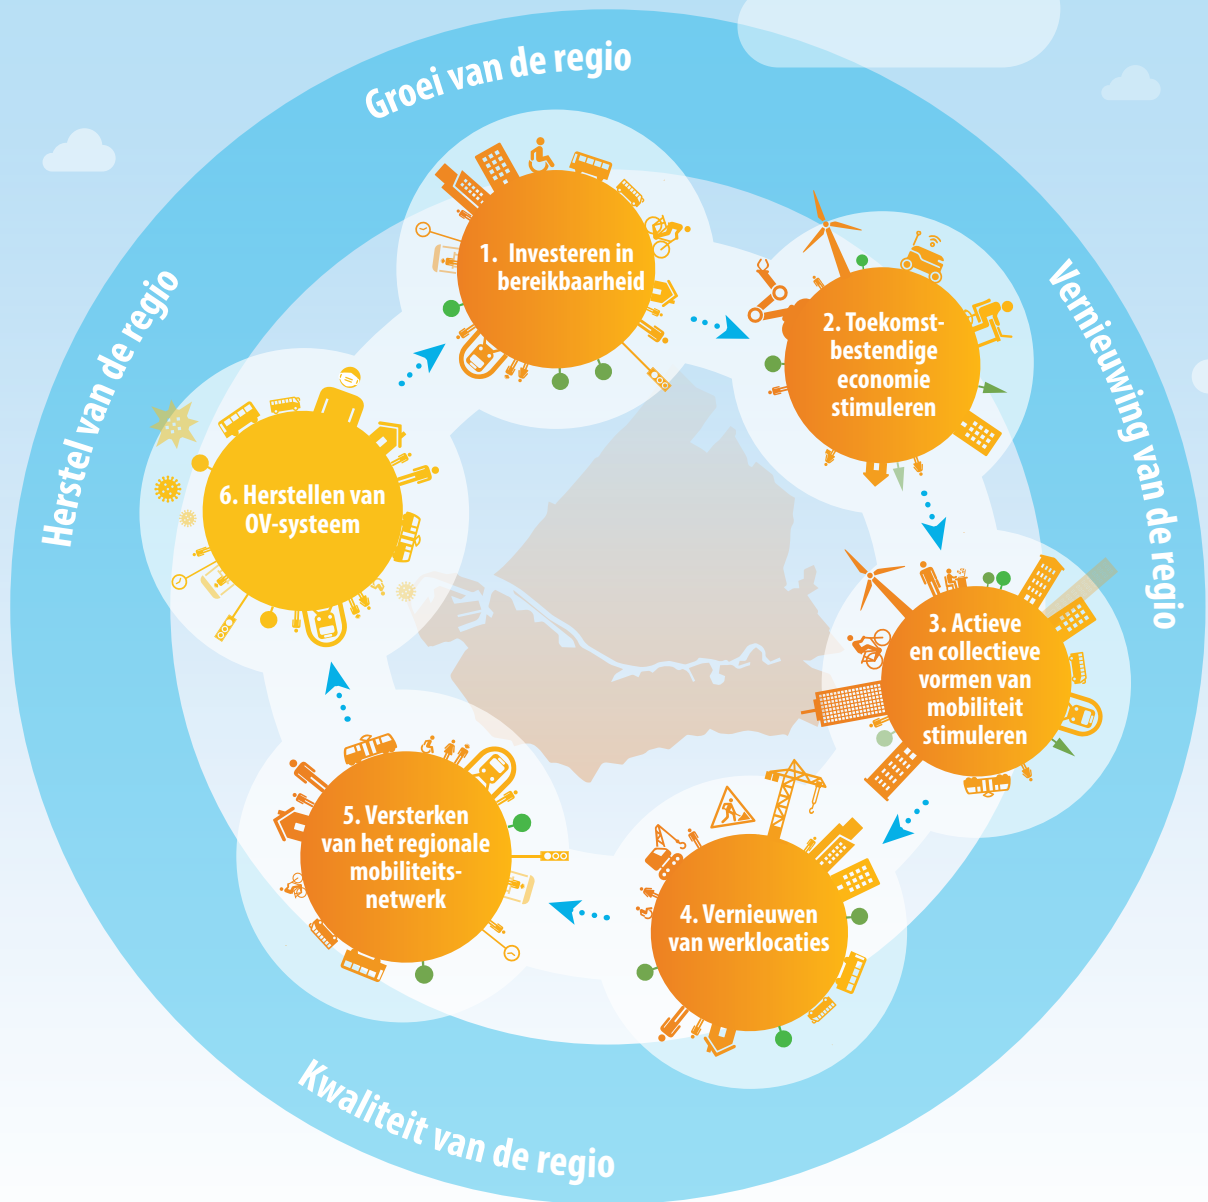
Groei van de regio

Vernieuwing van de regio

Kwaliteit van de regio

Herstel van de regio

1. Investeren in bereikbaarheid

2. Toekomstbestendige economie stimuleren

3. Actieve en collectieve vormen van mobiliteit stimuleren

4. Vernieuwen van werklocaties

5. Versterken van het regionale mobiliteitsnetwerk

6. Herstellen van OV-systeem